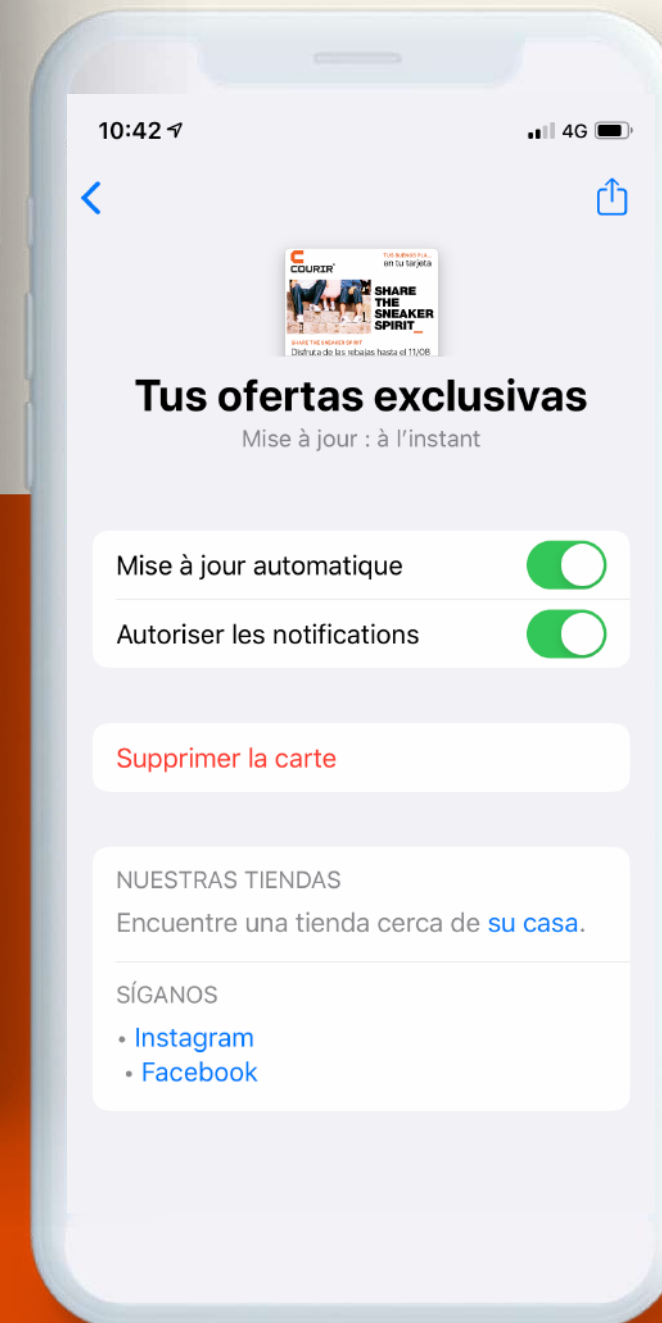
10:42

4G

COURIR

TUS NUEVOS PLA...
en tu tarjeta

SHARE THE SNEAKER SPIRIT_

SHARE THE SNEAKER SPIRIT

Disfruta de las rebajas hasta el 11/08

Tus ofertas exclusivas

Mise à jour : à l'instant

Mise à jour automatique

Autoriser les notifications

Supprimer la carte

NUESTRAS TIENDAS

Encuentre una tienda cerca de su casa.

SÍGANOS

• Instagram
• Facebook